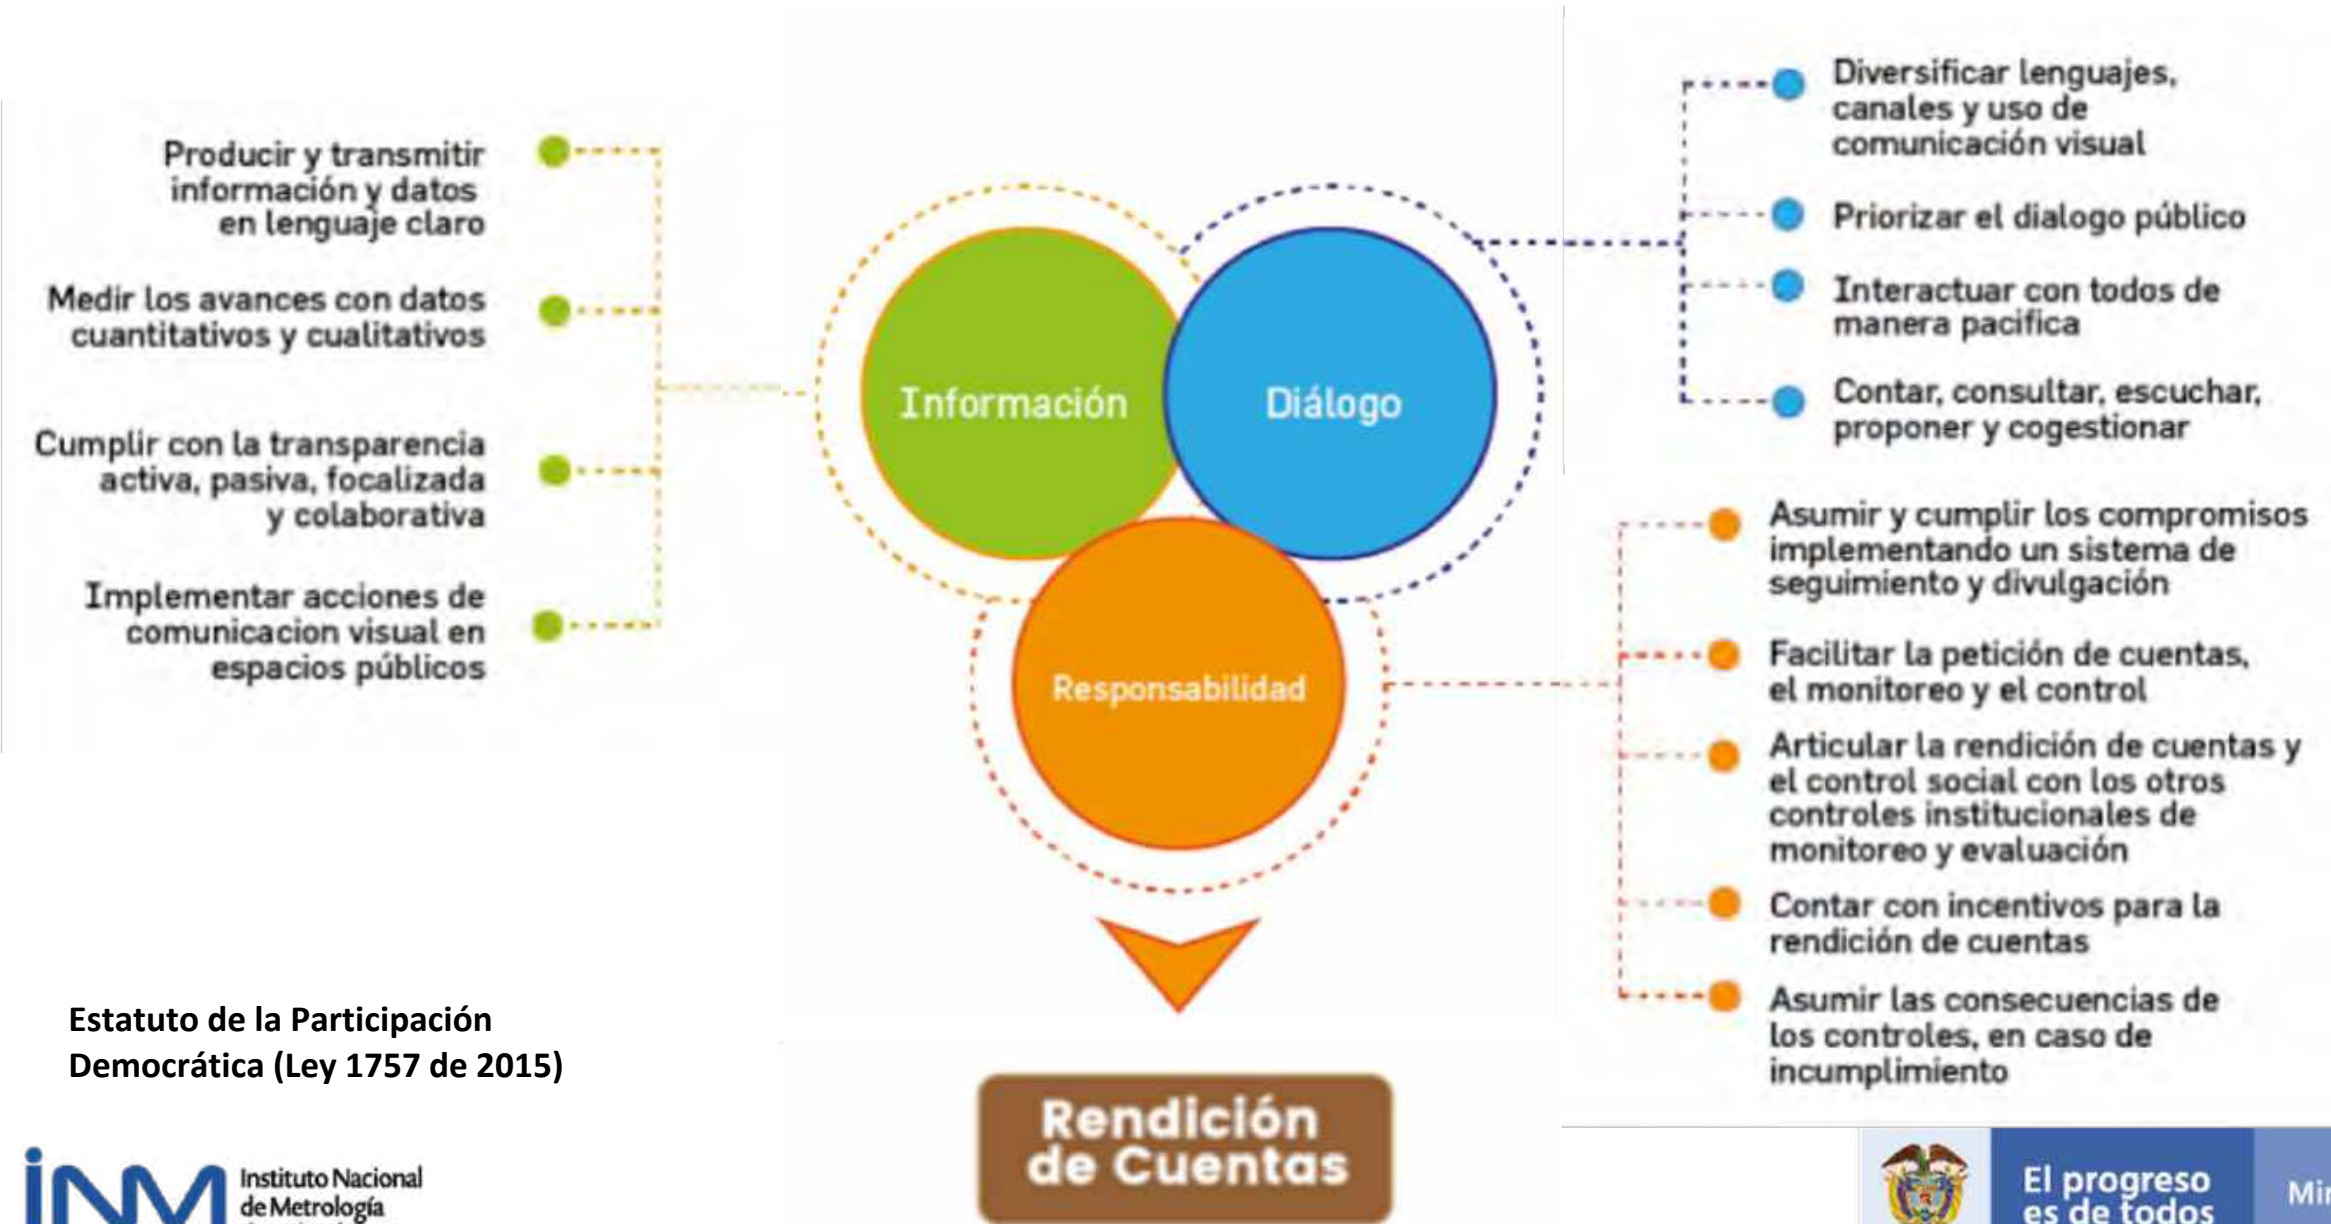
Producir y transmitir información y datos en lenguaje claro

Medir los avances con datos cuantitativos y cualitativos

Cumplir con la transparencia activa, pasiva, focalizada y colaborativa

Implementar acciones de comunicacion visual en espacios públicos

Información

Diálogo

Responsabilidad

Diversificar lenguajes, canales y uso de comunicación visual

Priorizar el dialogo público

Interactuar con todos de manera pacifica

Contar, consultar, escuchar, proponer y cogestionar

Asumir y cumplir los compromisos implementando un sistema de seguimiento y divulgación

Facilitar la petición de cuentas, el monitoreo y el control

Articular la rendición de cuentas y el control social con los otros controles institucionales de monitoreo y evaluación

Contar con incentivos para la rendición de cuentas

Asumir las consecuencias de los controles, en caso de incumplimiento

Estatuto de la Participación Democrática (Ley 1757 de 2015)

Rendición de Cuentas

INM Instituto Nacional de Metrología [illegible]

El progreso es de todos

Mi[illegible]